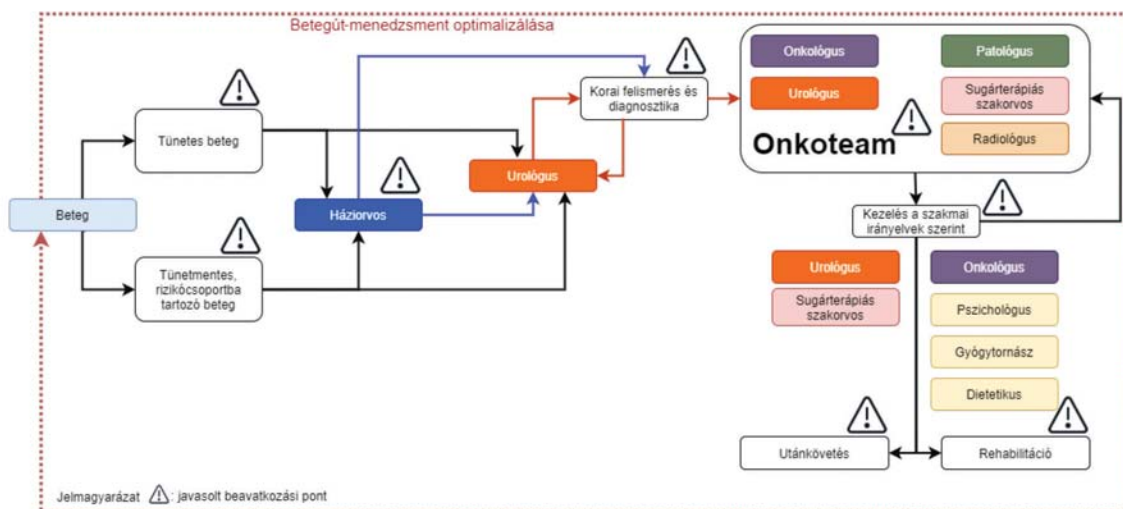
Betegút-menedzsment optimalizálása

Beteg

Tünetes beteg

Tünetmentes, rizikócsoportba tartozó beteg

Háziorvos

Urológus

Korai felismerés és diagnosztika

Onkológus

Patológus

Urológus

Sugárterápiás szakorvos

Radiológus

Onkoteam

Kezelés a szakmai irányelvek szerint

Urológus

Sugárterápiás szakorvos

Onkológus

Pszichológus

Gyógytornász

Dietetikus

Utánkövetés

Rehabilitáció

Jelmagyarázat ⚠: javasolt beavatkozási pont